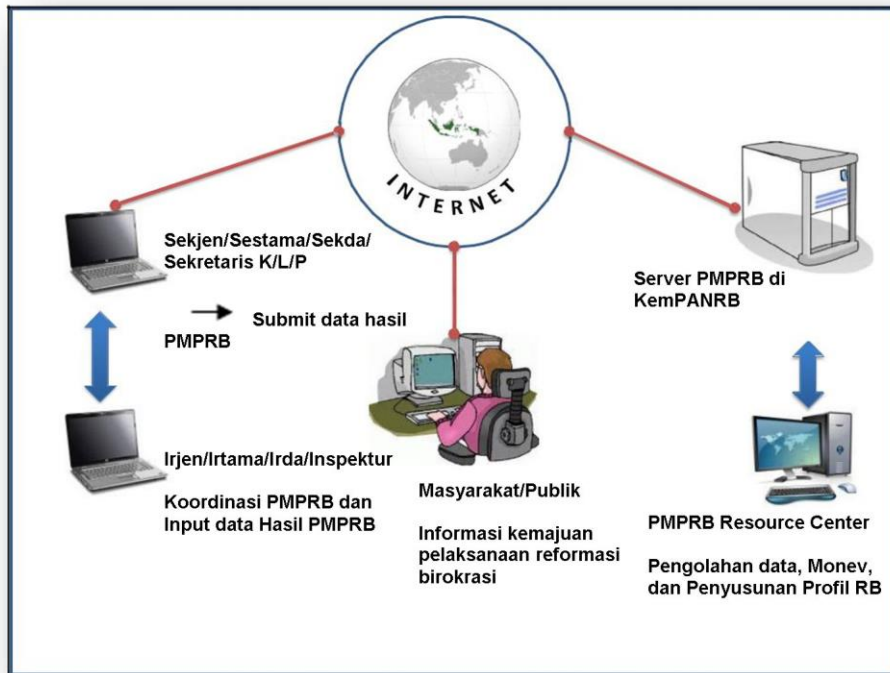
INTERNET

Sekjen/Sestama/Sekda/ Sekretaris K/L/P

Submit data hasil PMPRB

Irjen/Irtama/Irda/Inspektur

Koordinasi PMPRB dan Input data Hasil PMPRB

Masyarakat/Publik

Informasi kemajuan pelaksanaan reformasi birokrasi

Server PMPRB di KemPANRB

PMPRB Resource Center

Pengolahan data, Monev, dan Penyusunan Profil RB